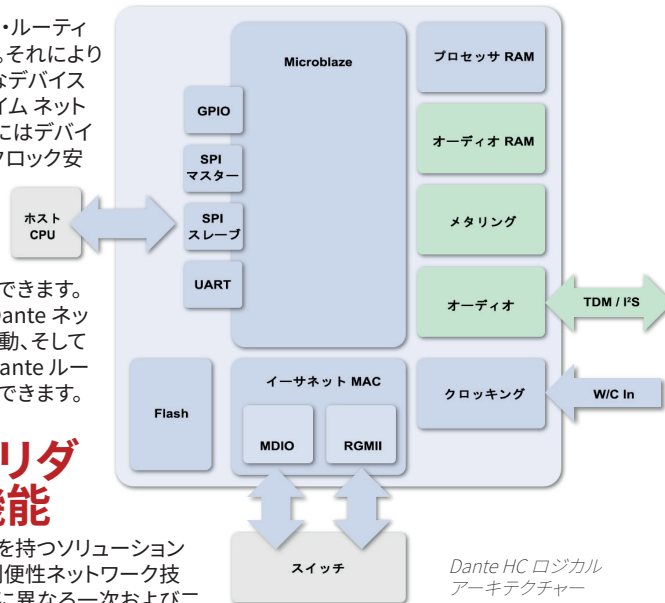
・ルーティ
。それにより
なデバイス
イム ネット
にはデバイ
クロック安

できます。
ante ネッ
動、そして
ante ルー
できます。

リダ
能

を持つソリューション
用便性ネットワーク技
に異なる一次および

Microblaze

GPIO

SPI
マスター

ホスト
CPU

SPI
スレーブ

UART

プロセッサ RAM

オーディオ RAM

メタリング

オーディオ

TDM / I²S

Flash

イーサネット MAC

MDIO

RGMII

クロッキング

W/C In

スイッチ

Dante HC ロジカル
アーキテクチャー